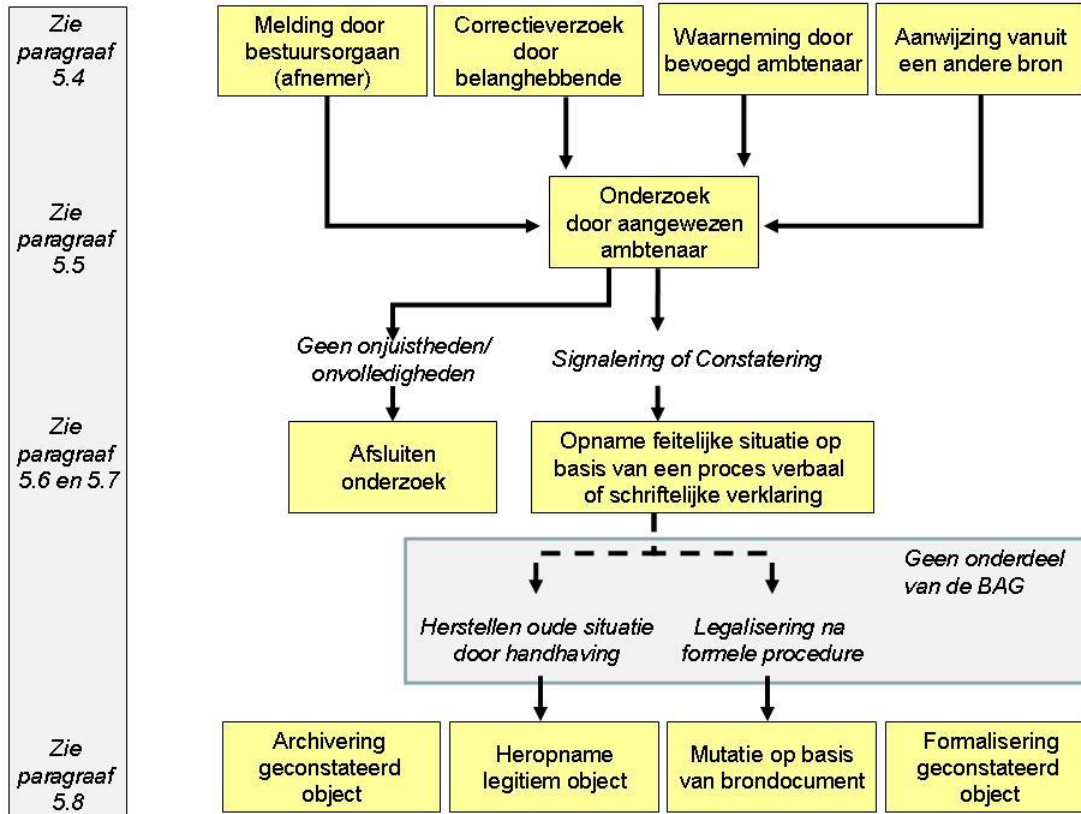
Zie paragraaf 5.4

Melding door bestuursorgaan (afnemer)

Correctieverzoek door belanghebbende

Waarneming door bevoegd ambtenaar

Aanwijzing vanuit een andere bron

Zie paragraaf 5.5

Onderzoek door aangewezen ambtenaar

Geen onjuistheden/ onvolledigheden

Signalering of Constatering

Zie paragraaf 5.6 en 5.7

Afsluiten onderzoek

Opname feitelijke situatie op basis van een proces verbaal of schriftelijke verklaring

Geen onderdeel van de BAG

Herstellen oude situatie door handhaving

Legalisering na formele procedure

Zie paragraaf 5.8

Archivering geconstateerd object

Heropname legitiem object

Mutatie op basis van brondocument

Formalisering geconstateerd object